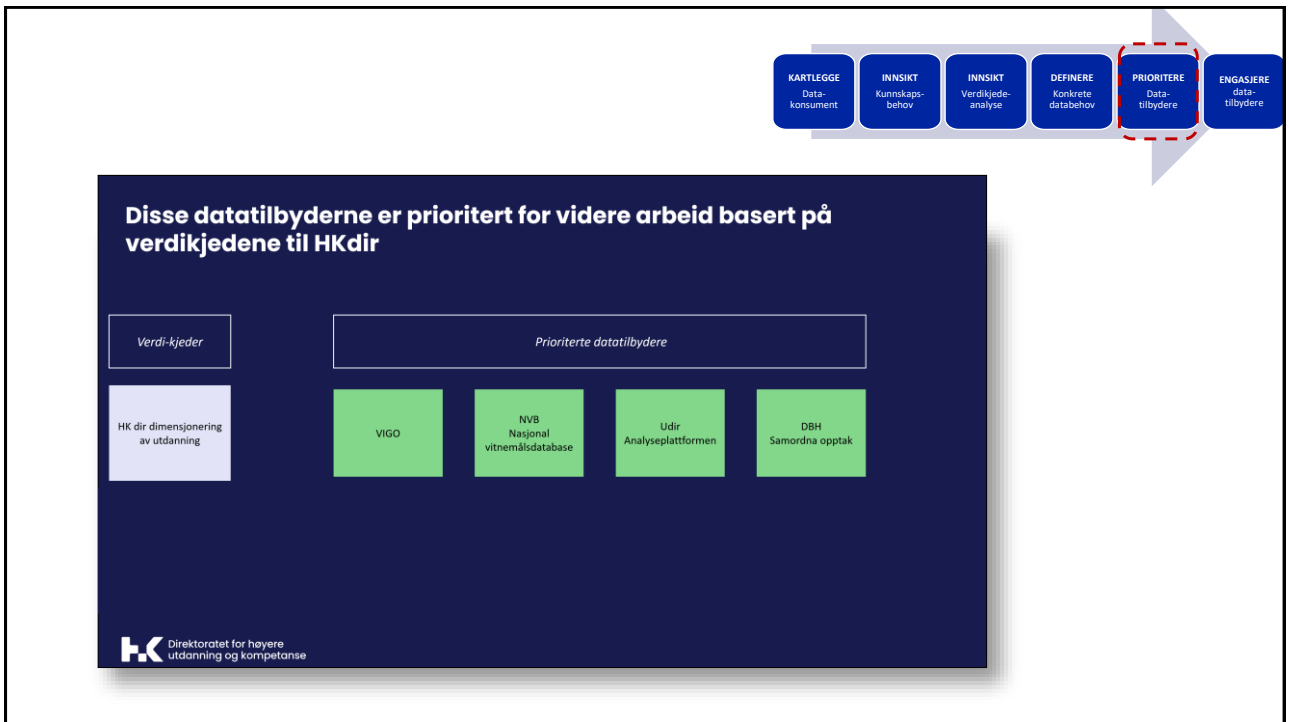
KARTLEGGE
Datakonsument

INNSIKT
Kunnskapsbehov

INNSIKT
Verdikjedeanalyse

DEFINERE
Konkrete databehov

PRIORITERE
Datatilbydere

ENGASJERE
datatilbydere

Disse datatilbyderne er prioritert for videre arbeid basert på verdikjedene til HKdir

Verdi-kjeder

Prioriterte datatilbydere

HK dir dimensjonering av utdanning

VIGO

NVB
Nasjonal vitnemålsdatabase

Udir
Analyseplattformen

DBH
Samordna opptak

Direktoratet for høyere utdanning og kompetanse